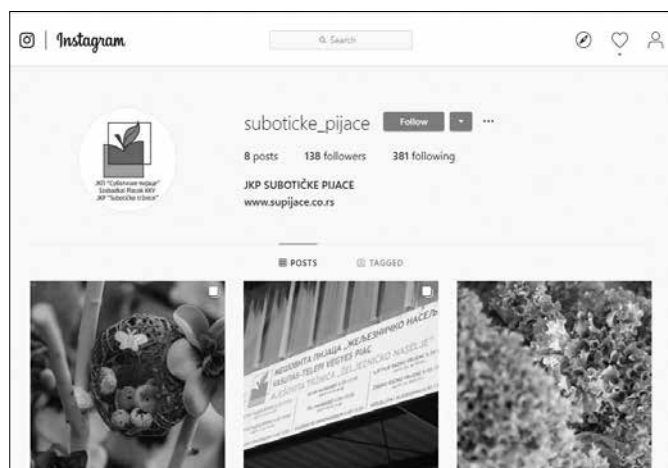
Instagram

Search

suboticke_pijace Follow ···

8 posts 138 followers 381 following

JKP SUBOTIČKE PIJACE
www.supijace.co.rs

ЈКП "Суботичке пијаце" Szabadkai Piacok KKV JKP "Subotičke tržnice"

POSTS TAGGED

МЕШОВИТА ПИЈАЦА „ЖЕЉЕЗНИЧКО НАСЕЉЕ"
VEGYES PIAC
MJEŠOVITA TRŽNICA „ŽELJEZNIČKO NASELJE"